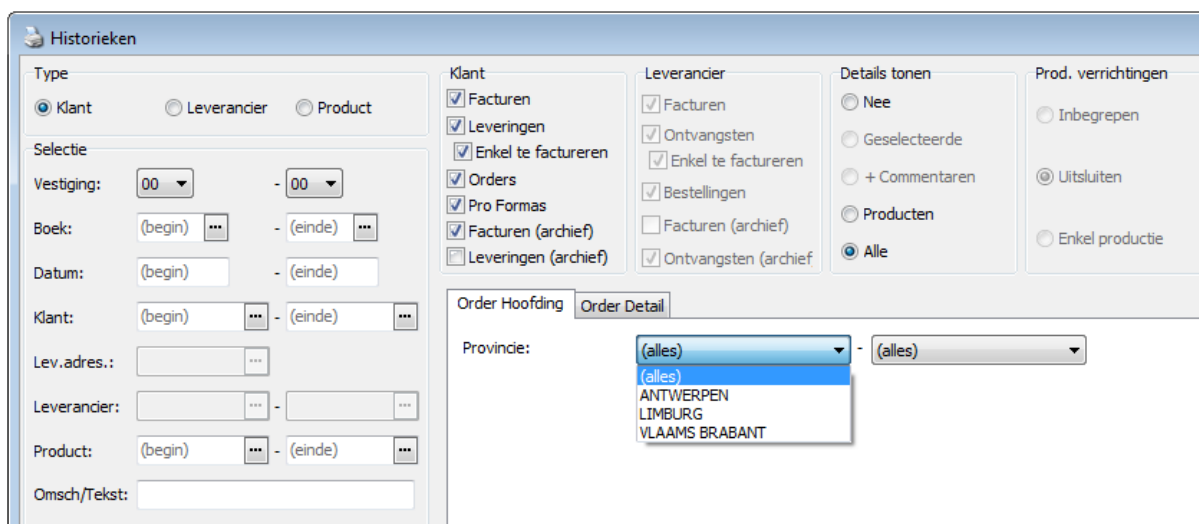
Historieken

Type
Klant
Leverancier
Product

Selectie
Vestiging: 00 - 00
Boek: (begin) ... - (einde) ...
Datum: (begin) - (einde)
Klant: (begin) ... - (einde) ...
Lev.adres.: ...
Leverancier: ... - ...
Product: (begin) ... - (einde) ...
Omsch/Tekst:

Klant
Facturen
Leveringen
Enkel te factureren
Orders
Pro Formas
Facturen (archief)
Leveringen (archief)

Leverancier
Facturen
Ontvangsten
Enkel te factureren
Bestellingen
Facturen (archief)
Ontvangsten (archief

Details tonen
Nee
Geselecteerde
+ Commentaren
Producten
Alle

Prod. verrichtingen
Inbegrepen
Uitsluiten
Enkel productie

Order Hoofding
Order Detail

Provincie: (alles) - (alles)
(alles)
ANTWERPEN
LIMBURG
VLAAMS BRABANT